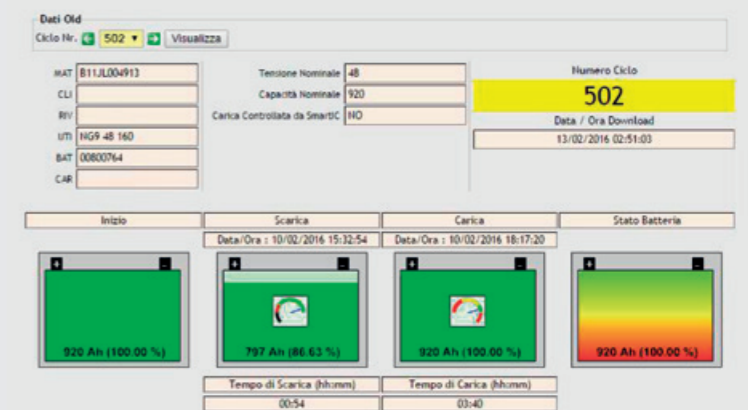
Dati Old

Ciclo Nr. 502 Visualizza

MAT B11JL004913
CLI
RIV
UTI NG9 48 160
BAT 00800764
CAR

Tensione Nominale 48
Capacità Nominale 920
Carica Controllata da SmartIC NO

Numero Ciclo
502
Data / Ora Download
13/02/2016 02:51:03

| Inizio | Scarica | Carica | Stato Batteria |
|---|---|---|---|
| | Data/Ora : 10/02/2016 15:32:54 | Data/Ora : 10/02/2016 18:17:20 | |
| 920 Ah (100.00 %) | 797 Ah (86.63 %) | 920 Ah (100.00 %) | 920 Ah (100.00 %) |
| | Tempo di Scarica (hh:mm) | Tempo di Carica (hh:mm) | |
| | 00:54 | 03:40 | |